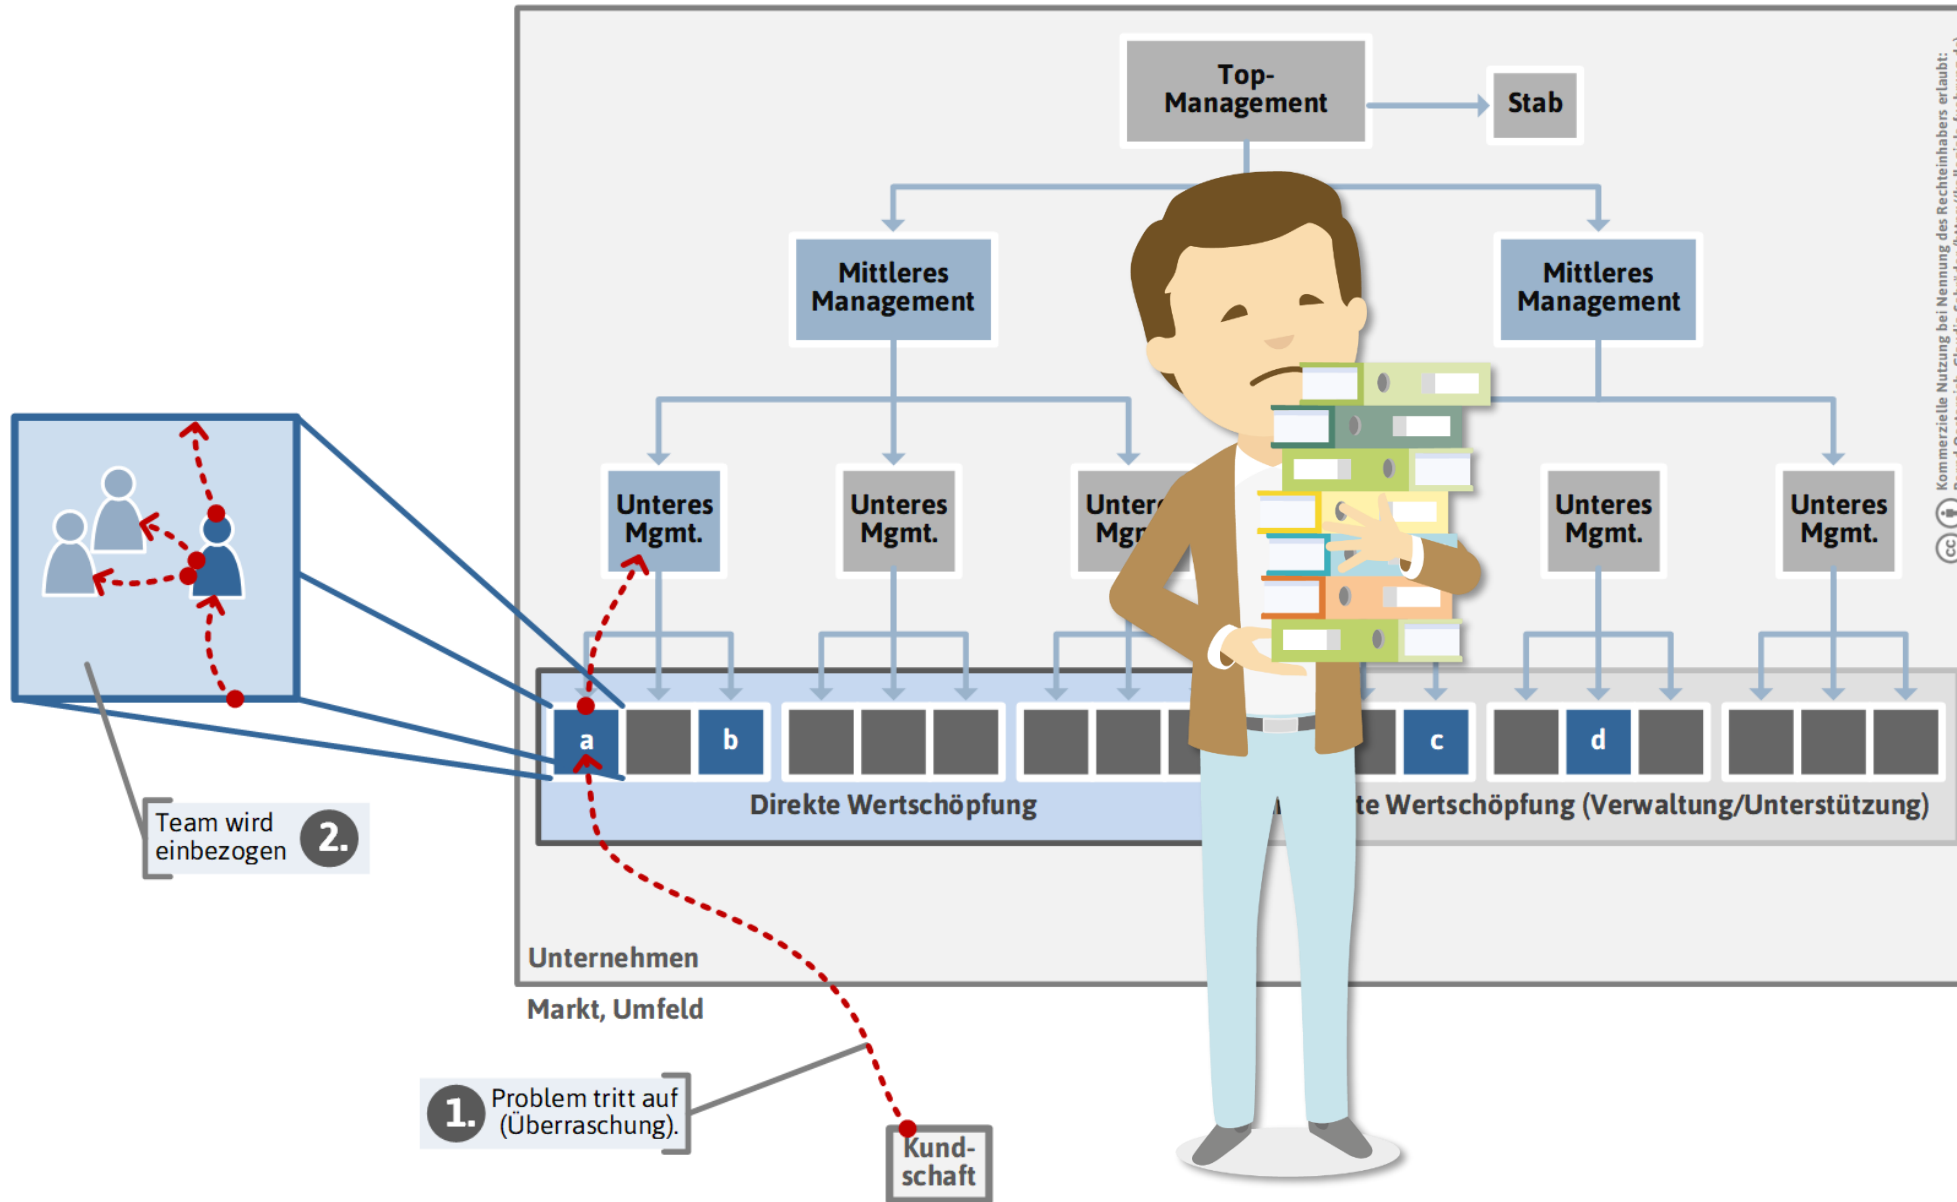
Top-Management

Stab

Mittleres Management

Mittleres Management

Unteres Mgmt.

Unteres Mgmt.

Unter Mg

Unteres Mgmt.

Unteres Mgmt.

a

b

c

d

Direkte Wertschöpfung

te Wertschöpfung (Verwaltung/Unterstützung)

Team wird einbezogen

2.

Unternehmen

Markt, Umfeld

1.

Problem tritt auf (Überraschung).

Kund-schaft

Kommerzielle Nutzung bei Nennung des Rechteinhabers erlaubt: